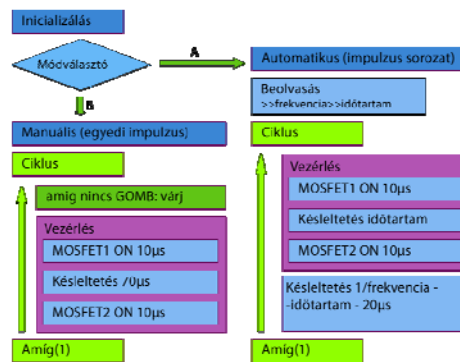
Inicializálás

Módválasztó

A

Automatikus (impulzus sorozat)

Beolvasás >>frekvencia>>időtartam

B

Manuális (egyedi impulzus)

Ciklus

Ciklus

amíg nincs GOMB: várj

Vezérlés

MOSFET1 ON 10μs

Késleltetés időtartam

MOSFET2 ON 10μs

Késleltetés 1/frekvencia - -időtartam - 20μs

Vezérlés

MOSFET1 ON 10μs

Késleltetés 70μs

MOSFET2 ON 10μs

Amíg(1)

Amíg(1)